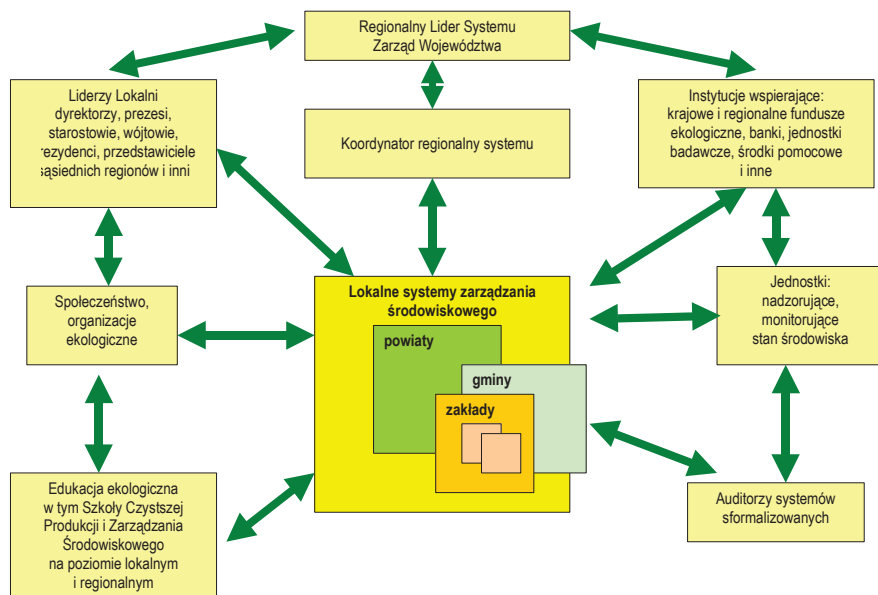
Regionalny Lider Systemu
Zarząd Województwa

Liderzy Lokalni
dyrektorzy, prezesi,
starostowie, wójtowie,
rezydenci, przedstawiciele
ąsiednich regionów i inni

Koordynator regionalny systemu

Instytucje wspierające:
krajowe i regionalne fundusze
ekologiczne, banki, jednostki
badawcze, środki pomocowe
i inne

Społeczeństwo,
organizacje
ekologiczne

Lokalne systemy zarządzania
środowiskowego

powiaty

gminy

zakłady

Jednostki:
nadzorujące,
monitorujące
stan środowiska

Edukacja ekologiczna
w tym Szkoły Czystszej
Produkcji i Zarządzania
Środowiskowego
na poziomie lokalnym
i regionalnym

Auditorzy systemów
sformalizowanych